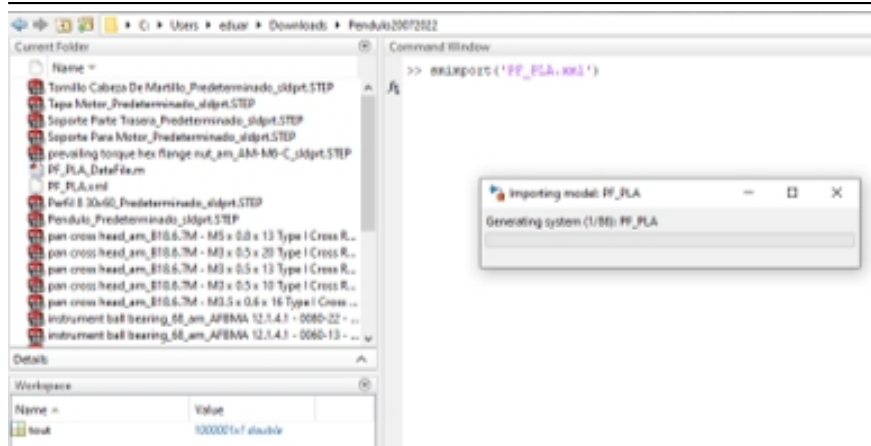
C: ▸ Users ▸ eduar ▸ Downloads ▸ Pendulo20072022

Current Folder

Name

Tornillo Cabeza De Martillo_Predeterminado_sldprt.STEP
Tapa Motor_Predeterminado_sldprt.STEP
Soporte Parte Trasera_Predeterminado_sldprt.STEP
Soporte Para Motor_Predeterminado_sldprt.STEP
prevailing torque hex flange nut_am_AM-M6-C_sldprt.STEP
PF_PLA_DataFile.m
PF_PLA.xml
Perfil 8 30x60_Predeterminado_sldprt.STEP
Pendulo_Predeterminado_sldprt.STEP
pan cross head_am_B18.6.7M - M5 x 0.8 x 13 Type I Cross R...
pan cross head_am_B18.6.7M - M3 x 0.5 x 20 Type I Cross R...
pan cross head_am_B18.6.7M - M3 x 0.5 x 13 Type I Cross R...
pan cross head_am_B18.6.7M - M3 x 0.5 x 10 Type I Cross R...
pan cross head_am_B18.6.7M - M3.5 x 0.6 x 16 Type I Cross ...
instrument ball bearing_68_am_AFBMA 12.1.4.1 - 0080-22 - ...
instrument ball bearing_68_am_AFBMA 12.1.4.1 - 0060-13 - ...

Details

Workspace

Name | Value
tout | 1000001x1 double

Command Window

>> smimport('PF_PLA.xml')

Importing model: PF_PLA

Generating system (1/86): PF_PLA